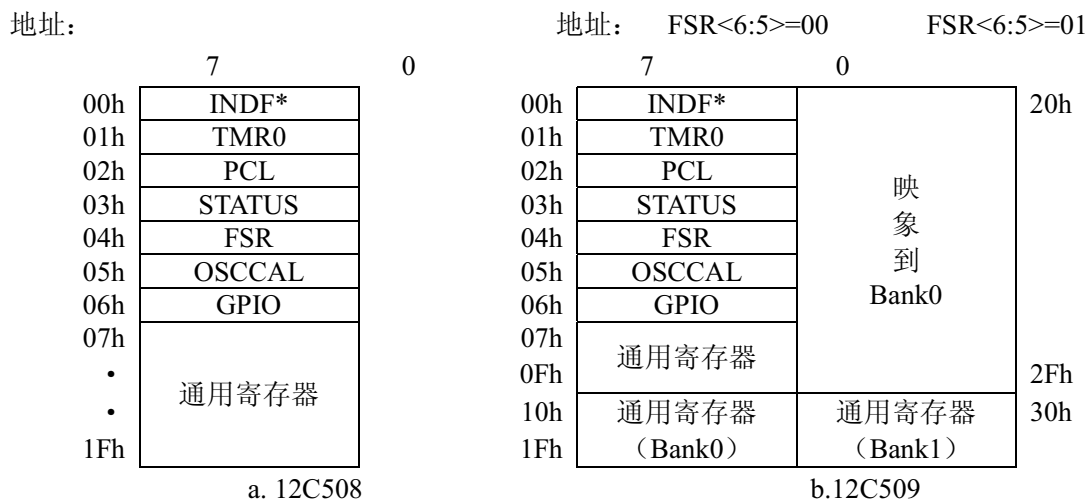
地址：

| | 7 0 |
|---|---|
| 00h | INDF* |
| 01h | TMR0 |
| 02h | PCL |
| 03h | STATUS |
| 04h | FSR |
| 05h | OSCCAL |
| 06h | GPIO |
| 07h • • 1Fh | 通用寄存器 |

a. 12C508

地址： FSR<6:5>=00 FSR<6:5>=01

| | 7 0 | | |
|---|---|---|---|
| 00h | INDF* | 映象到Bank0 | 20h |
| 01h | TMR0 | | |
| 02h | PCL | | |
| 03h | STATUS | | |
| 04h | FSR | | |
| 05h | OSCCAL | | |
| 06h | GPIO | | |
| 07h 0Fh | 通用寄存器 | | 2Fh |
| 10h 1Fh | 通用寄存器（Bank0） | 通用寄存器（Bank1） | 30h |

b.12C509